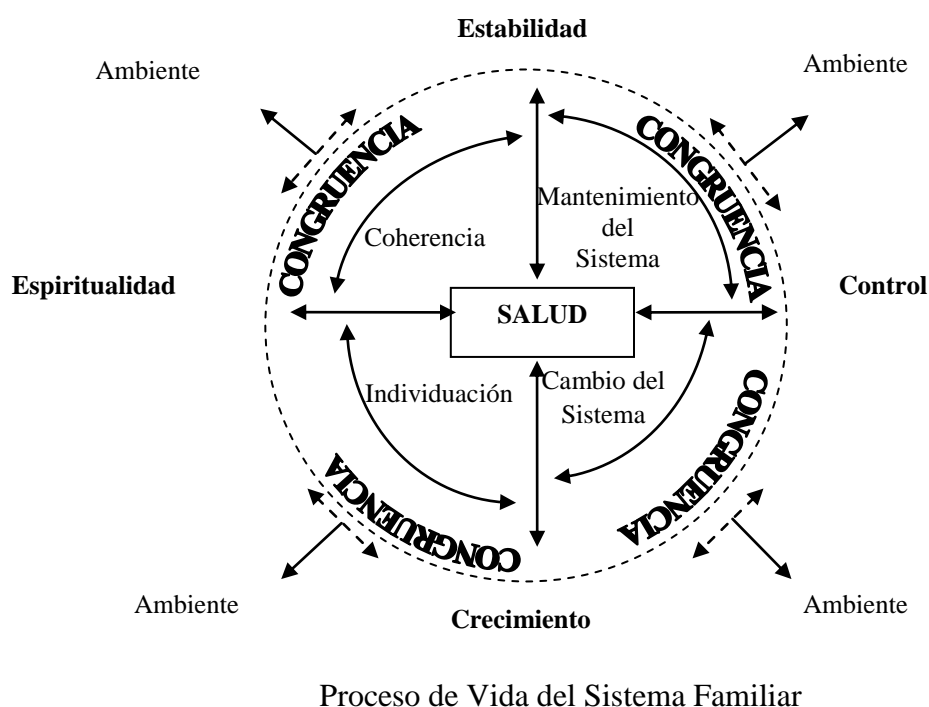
Estabilidad

Ambiente

Ambiente

CONGRUENCIA

CONGRUENCIA

Mantenimiento del Sistema

Coherencia

Espiritualidad

Control

SALUD

Individuación

Cambio del Sistema

CONGRUENCIA

CONGRUENCIA

Ambiente

Crecimiento

Ambiente

Proceso de Vida del Sistema Familiar